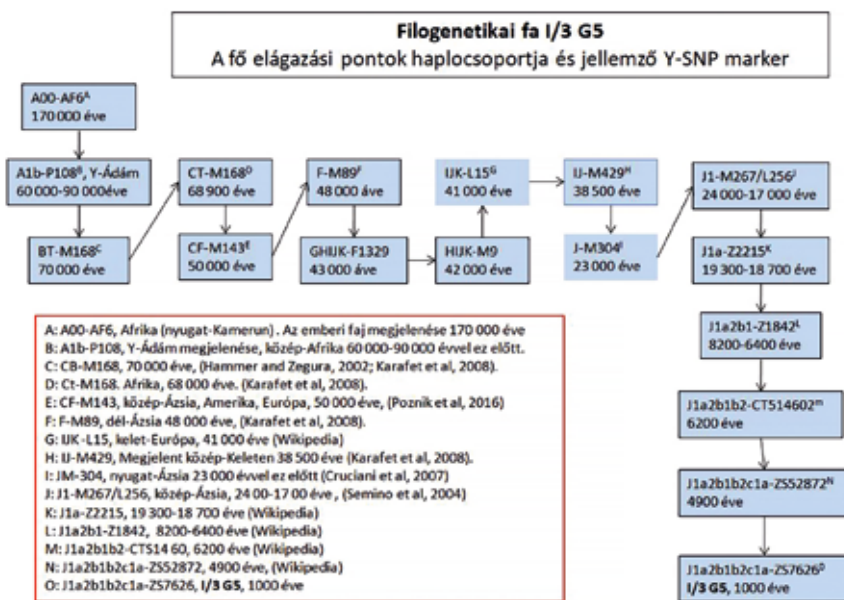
Filogenetikai fa I/3 G5
A fő elágazási pontok haplocsoportja és jellemző Y-SNP marker

A00-AF6$^{A}$
170 000 éve

A1b-P108$^{B}$, Y-Ádám
60 000-90 000éve

BT-M168$^{C}$
70 000 éve

CT-M168$^{D}$
68 900 éve

CF-M143$^{E}$
50 000 éve

F-M89$^{F}$
48 000 éve

GHIJK-F1329
43 000 éve

HIJK-M9
42 000 éve

IJK-L15$^{G}$
41 000 éve

IJ-M429$^{H}$
38 500 éve

J-M304$^{I}$
23 000 éve

J1-M267/L256$^{J}$
24 000-17 000 éve

J1a-Z2215$^{K}$
19 300-18 700 éve

J1a2b1-Z1842$^{L}$
8200-6400 éve

J1a2b1b2-CTS14602$^{m}$
6200 éve

J1a2b1b2c1a-ZS52872$^{N}$
4900 éve

J1a2b1b2c1a-ZS7626$^{D}$
I/3 G5, 1000 éve

A: A00-AF6, Afrika (nyugat-Kamerun) . Az emberi faj megjelenése 170 000 éve
B: A1b-P108, Y-Ádám megjelenése, közép-Afrika 60 000-90 000 évvel ez előtt.
C: CB-M168, 70 000 éve, (Hammer and Zegura, 2002; Karafet et al, 2008).
D: Ct-M168. Afrika, 68 000 éve. (Karafet et al, 2008).
E: CF-M143, közép-Ázsia, Amerika, Európa, 50 000 éve, (Poznik et al, 2016)
F: F-M89, dél-Ázsia 48 000 éve, (Karafet et al, 2008).
G: IJK-L15, kelet-Európa, 41 000 éve (Wikipedia)
H: IJ-M429, Megjelent közép-Keleten 38 500 éve (Karafet et al, 2008).
I: JM-304, nyugat-Ázsia 23 000 évvel ez előtt (Cruciani et al, 2007)
J: J1-M267/L256, közép-Ázsia, 24 00-17 00 éve , (Semino et al, 2004)
K: J1a-Z2215, 19 300-18 700 éve (Wikipedia)
L: J1a2b1-Z1842, 8200-6400 éve (Wikipedia)
M: J1a2b1b2-CTS14 60, 6200 éve (Wikipedia)
N: J1a2b1b2c1a-ZS52872, 4900 éve, (Wikipedia)
O: J1a2b1b2c1a-ZS7626, I/3 G5, 1000 éve